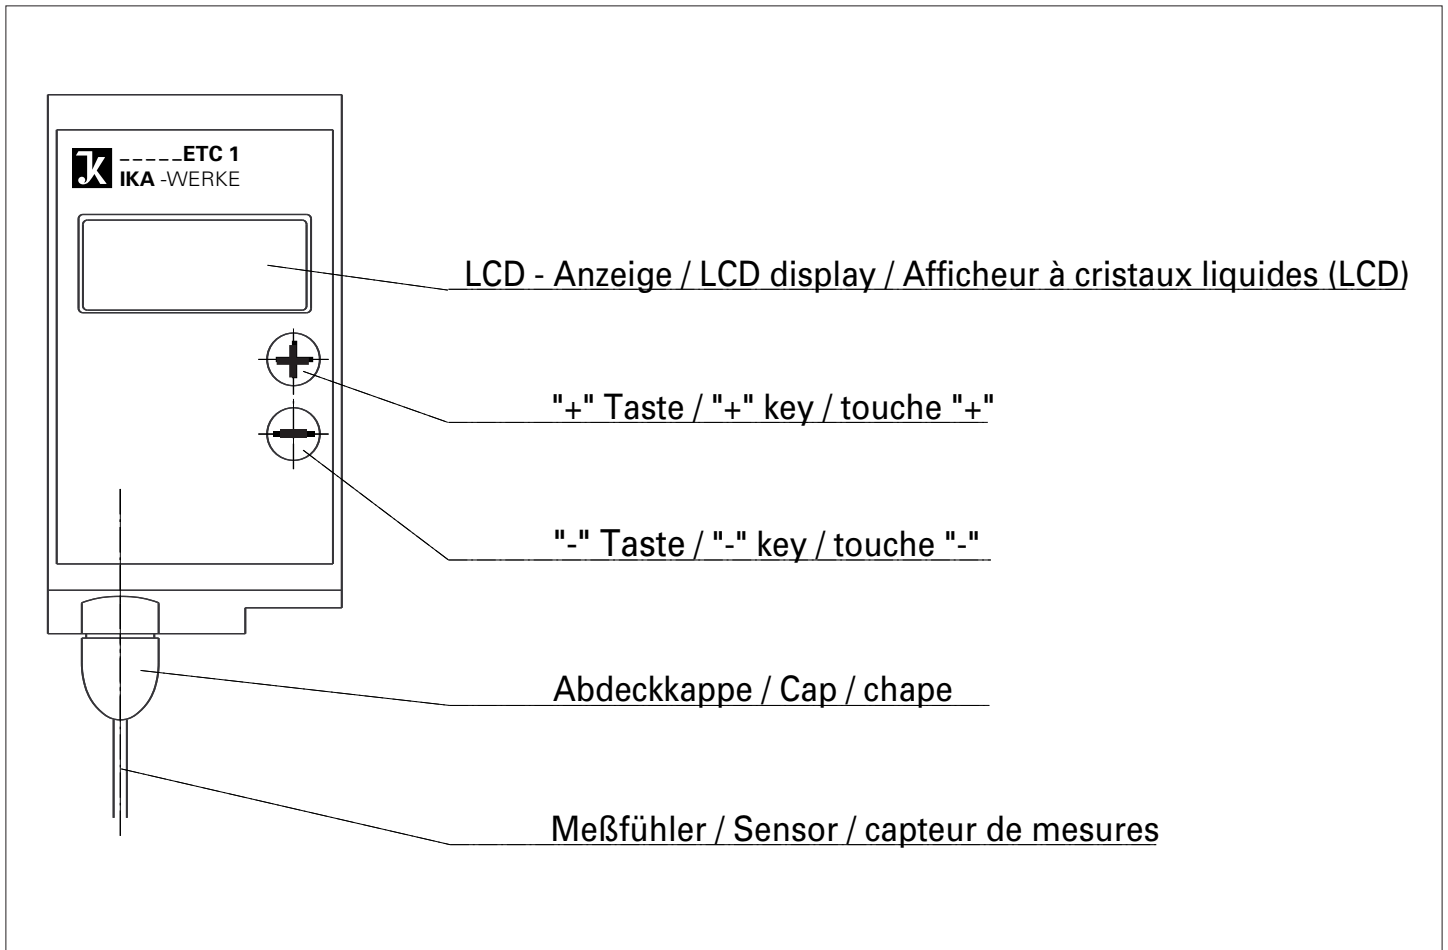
ETC 1
IKA -WERKE

LCD - Anzeige / LCD display / Afficheur à cristaux liquides (LCD)

"+" Taste / "+" key / touche "+"

"-" Taste / "-" key / touche "-"

Abdeckkappe / Cap / chape

Meßfühler / Sensor / capteur de mesures